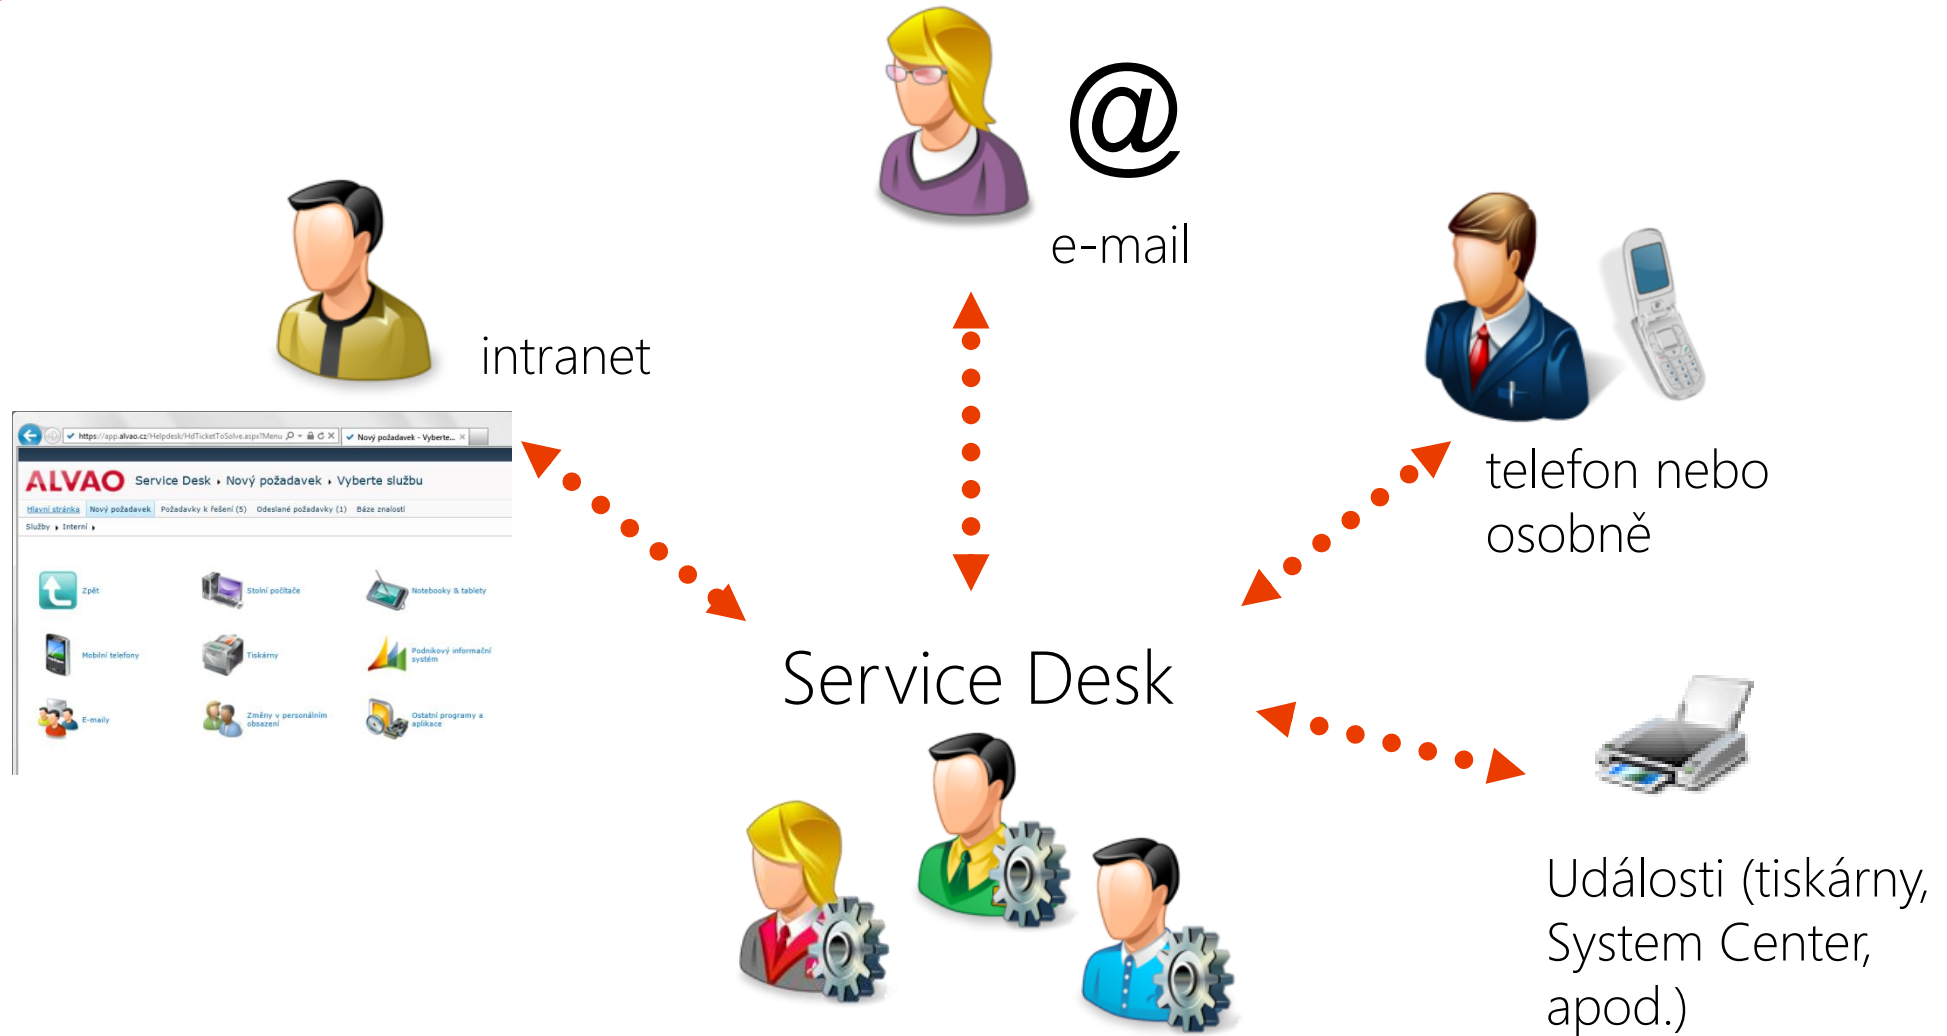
@

e-mail

intranet

https://app.alvao.cz/Helpdesk/HdTicketToSolve.aspx?Menu

Nový požadavek - Vyberte...

ALVAO Service Desk › Nový požadavek › Vyberte službu

Hlavní stránka | Nový požadavek | Požadavky k řešení (5) | Odeslané požadavky (1) | Báze znalostí

Služby › Interní ›

Zpět

Stolní počítače

Notebooky & tablety

Mobilní telefony

Tiskárny

Podnikový informační systém

E-maily

Změny v personálním obsazení

Ostatní programy a aplikace

telefon nebo osobně

Service Desk

Události (tiskárny, System Center, apod.)